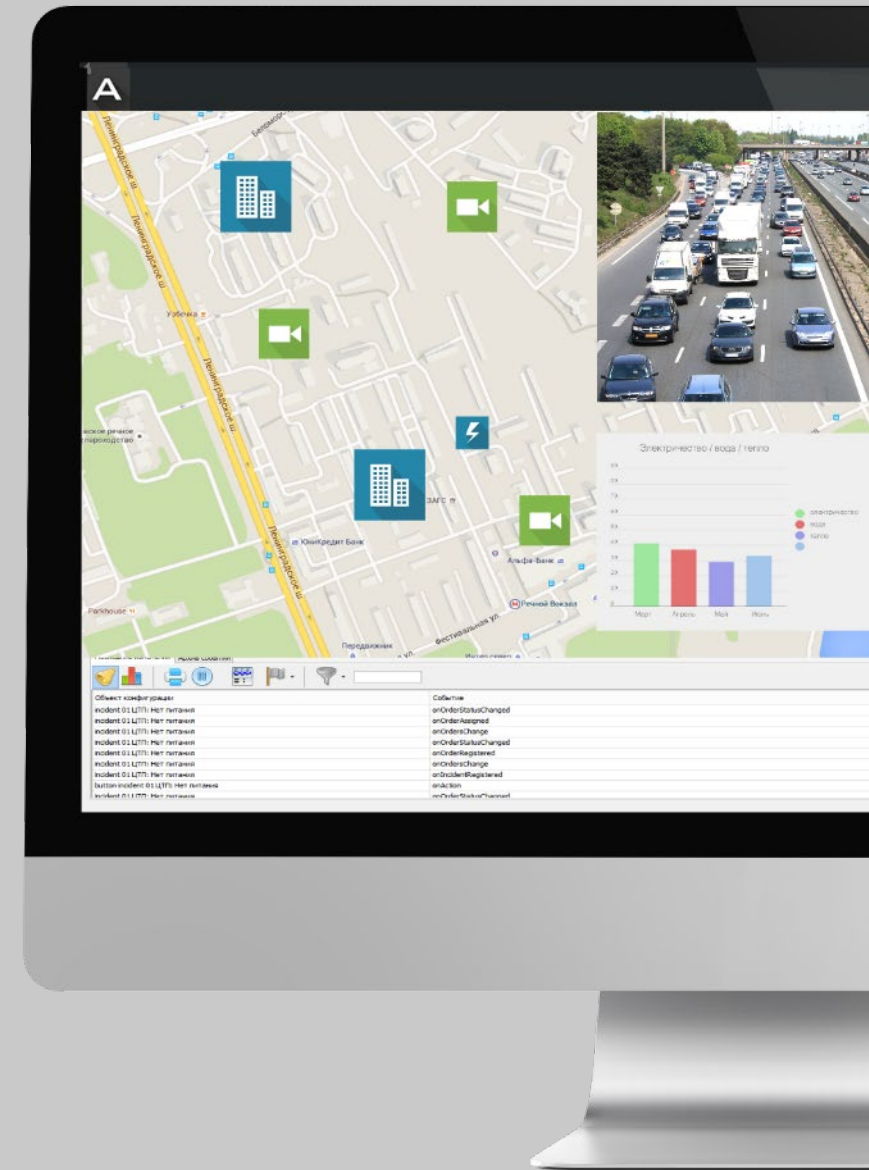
A

Ленинградское ш
Ленинградское ш
Ленинградское ш
Ленинградское ш
Узбечка
ское речное
пароходство
ЗАГС
ЮниКредит Банк
Альфа-Банк
Речной Вокзал
Parkhouse
Передвижная
Фестивальная ул.

Электричество / вода / тепло
электричество
вода
тепло
Март
Апрель
Май
Июнь

Архив событий

| Объект конфигурации | Событие |
|---|---|
| incident 01 ЦТП: Нет питания | onOrderStatusChanged |
| incident 01 ЦТП: Нет питания | onOrderAssigned |
| incident 01 ЦТП: Нет питания | onOrdersChange |
| incident 01 ЦТП: Нет питания | onOrderStatusChanged |
| incident 01 ЦТП: Нет питания | onOrderRegistered |
| incident 01 ЦТП: Нет питания | onOrdersChange |
| incident 01 ЦТП: Нет питания | onIncidentRegistered |
| button incident 01 ЦТП: Нет питания | onAction |
| incident 01 ЦТП: Нет питания | onOrderStatusChanged |